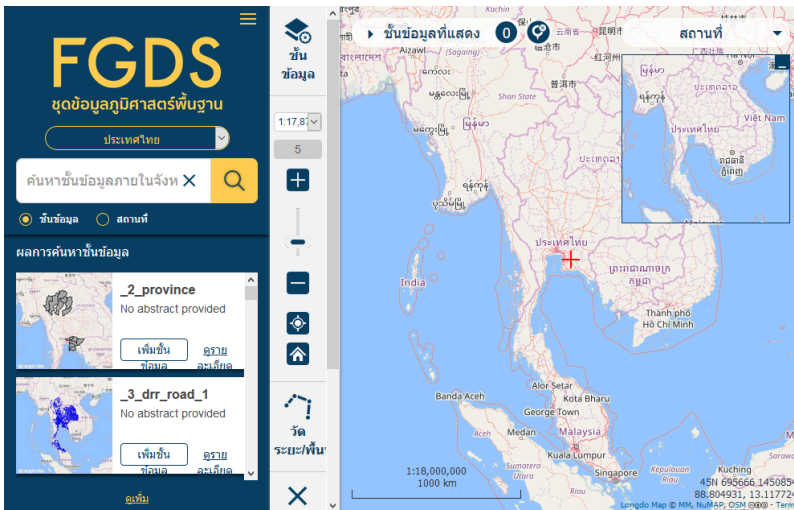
FGDS
ชุดข้อมูลภูมิศาสตร์พื้นฐาน

ประเทศไทย

ค้นหาชั้นข้อมูลภายในจังห

ชั้นข้อมูล สถานที่

ผลการค้นหาชั้นข้อมูล

_2_province
No abstract provided
เพิ่มชั้นข้อมูล
ดูรายละเอียด

_3_drr_road_1
No abstract provided
เพิ่มชั้นข้อมูล
ดูรายละเอียด

ดูเพิ่ม

ชั้นข้อมูล

1:17,87

5

วัดระยะ/พื้น

ชั้นข้อมูลที่แสดง 0

สถานที่

Aizawl
(Sagaing)
Shan State
India
ประเทศไทย
Việt Nam
Thành phố Hồ Chí Minh
Banda Aceh
Alor Setar
Kota Bharu
George Town
Medan
Malaysia
Kuala Lumpur
Singapore
Kuching
Kepulauan Riau

1:18,000,000
1000 km

45N 695666.145085
88.804931, 13.117724
Longdo Map © MM, NuMAP, OSM - Term